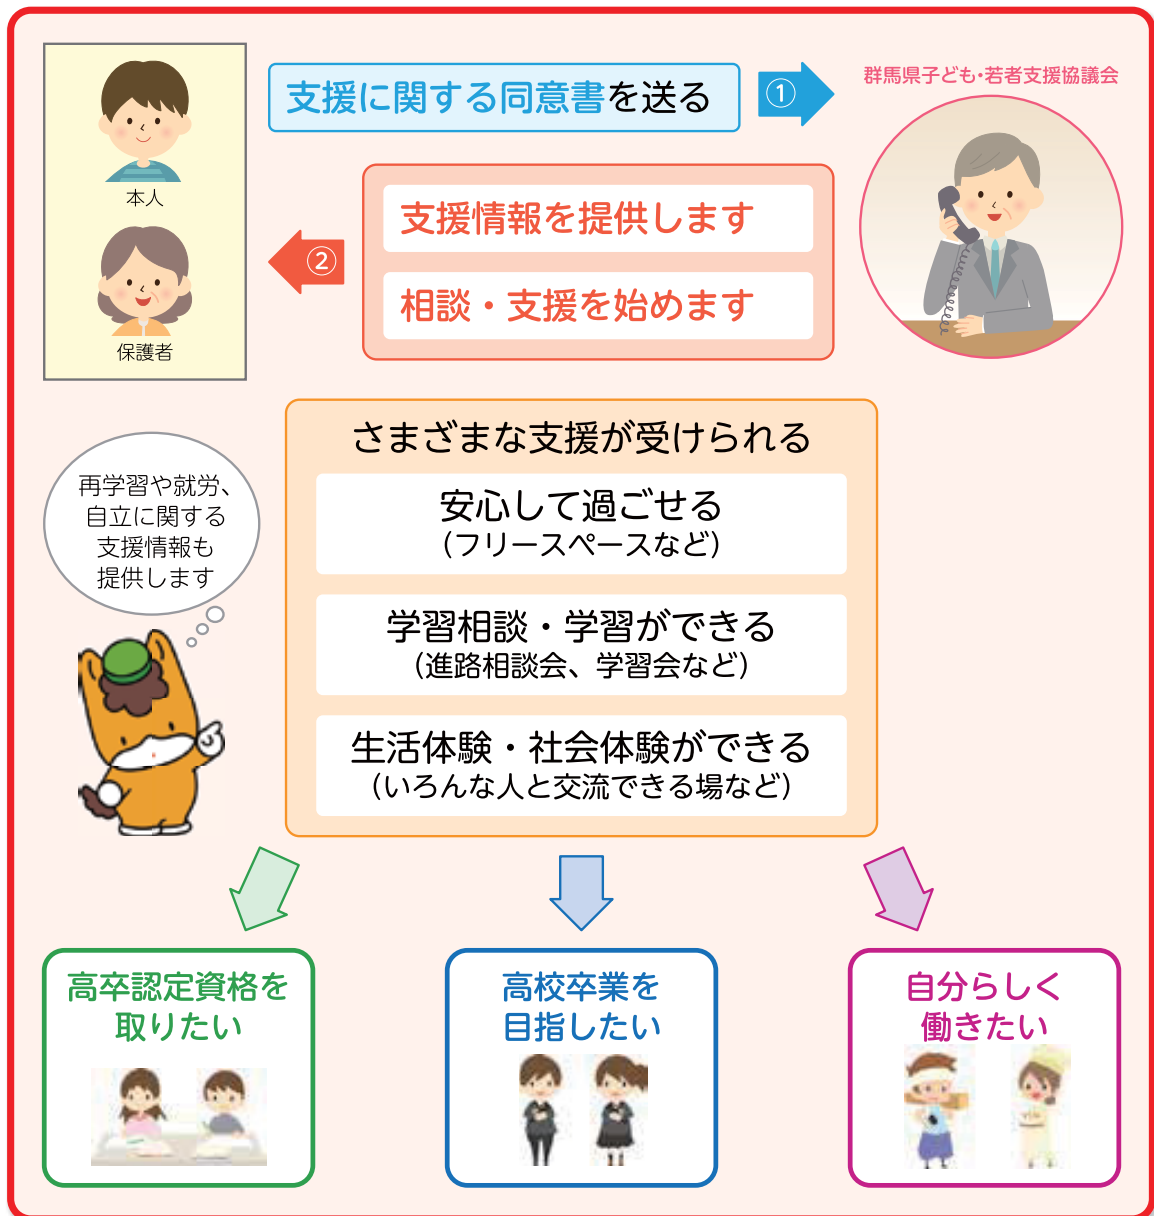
本人

保護者

支援に関する同意書を送る

①

群馬県子ども・若者支援協議会

支援情報を提供します

相談・支援を始めます

②

再学習や就労、自立に関する支援情報も提供します

さまざまな支援が受けられる

安心して過ごせる
（フリースペースなど）

学習相談・学習ができる
（進路相談会、学習会など）

生活体験・社会体験ができる
（いろんな人と交流できる場など）

高卒認定資格を取りたい

高校卒業を目指したい

自分らしく働きたい